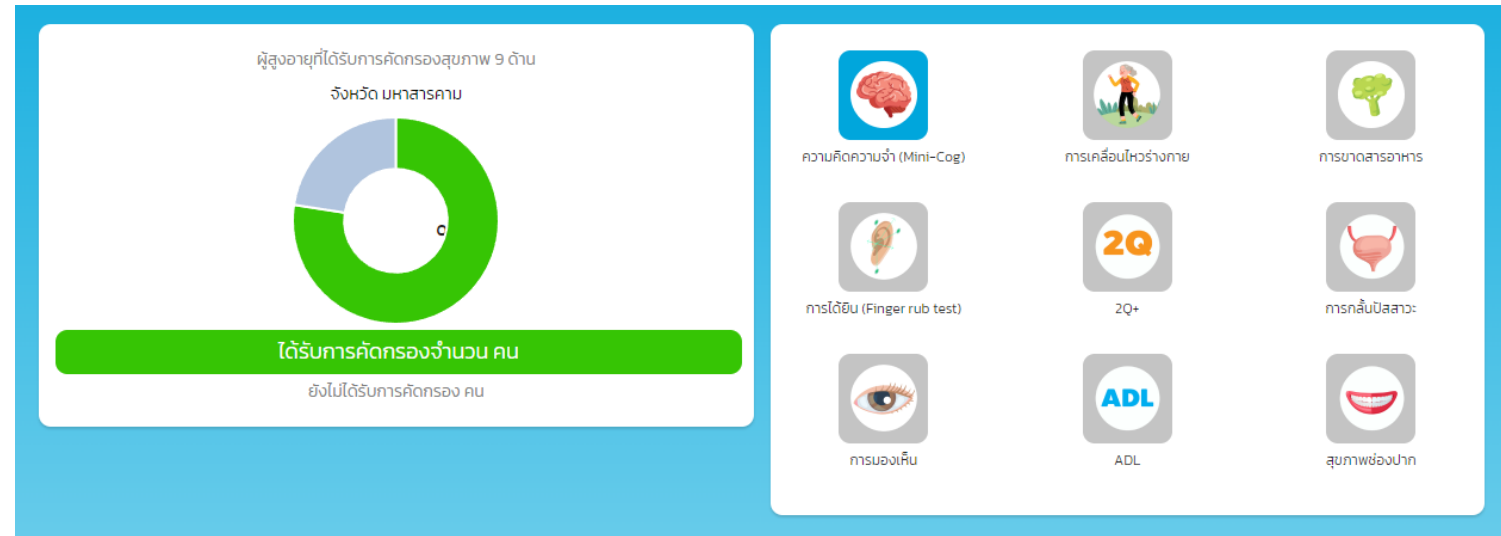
ผู้สูงอายุที่ได้รับการคัดกรองสุขภาพ 9 ด้าน

จังหวัด มหาสารคาม

0

ได้รับการคัดกรองจำนวน คน

ยังไม่ได้รับการคัดกรอง คน

ความคิดความจำ (Mini-Cog)

การเคลื่อนไหวร่างกาย

การขาดสารอาหาร

การได้ยิน (Finger rub test)

2Q

2Q+

การกลั้นปัสสาวะ

การมองเห็น

ADL

ADL

สุขภาพช่องปาก